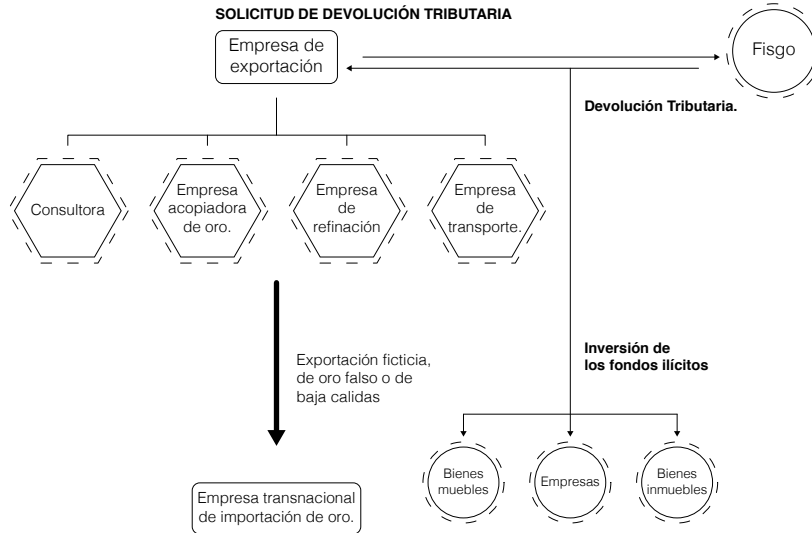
SOLICITUD DE DEVOLUCIÓN TRIBUTARIA

Empresa de exportación

Fisgo

Devolución Tributaria.

Consultora

Empresa acopiadora de oro.

Empresa de refinación

Empresa de transporte.

Exportación ficticia, de oro falso o de baja calidas

Inversión de los fondos ilícitos

Bienes muebles

Empresas

Bienes inmuebles

Empresa transnacional de importación de oro.